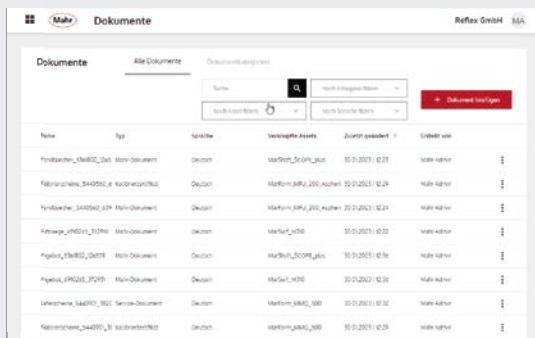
Mahr Dokumente

Reflex GmbH MA

Dokumente

Alle Dokumente

Dokumentkategorien

Suche

nach Linsetypen filtern

nach Land filtern

nach Sprache filtern

+ Dokument hinzufügen

| Name | Typ | Sprache | Verknüpfte Assets | Zuletzt geändert ↑ | Erstellt von |
|---|---|---|---|---|---|
| Fertigbericht_03e802_12a3 | Mahr-Dokument | Deutsch | MarSurf_SCOPE_plus | 30.01.2023 | 12:25 | Mahr Admin |
| Kalibrierschein_5440563_e | Kalibrierzertifikat | Deutsch | Marform_MMQ_200_Aachen | 30.01.2023 | 12:24 | Mahr Admin |
| Fertigbericht_5440560_639 | Mahr-Dokument | Deutsch | Marform_MMQ_200_Aachen | 30.01.2023 | 12:24 | Mahr Admin |
| Anfrage_d9f62d3_712945 | Mahr-Dokument | Deutsch | MarSurf_M310 | 30.01.2023 | 12:22 | Mahr Admin |
| Angebot_03e802_12e078 | Mahr-Dokument | Deutsch | MarSurf_SCOPE_plus | 30.01.2023 | 12:26 | Mahr Admin |
| Angebot_d9f62d3_7f2951 | Mahr-Dokument | Deutsch | MarSurf_M310 | 30.01.2023 | 12:23 | Mahr Admin |
| Lieferschein_5440951_1821 | Service-Dokument | Deutsch | Marform_MMQ_300 | 30.01.2023 | 12:23 | Mahr Admin |
| Kalibrierschein_5440951_3 | Kalibrierzertifikat | Deutsch | Marform_MMQ_300 | 30.01.2023 | 12:23 | Mahr Admin |